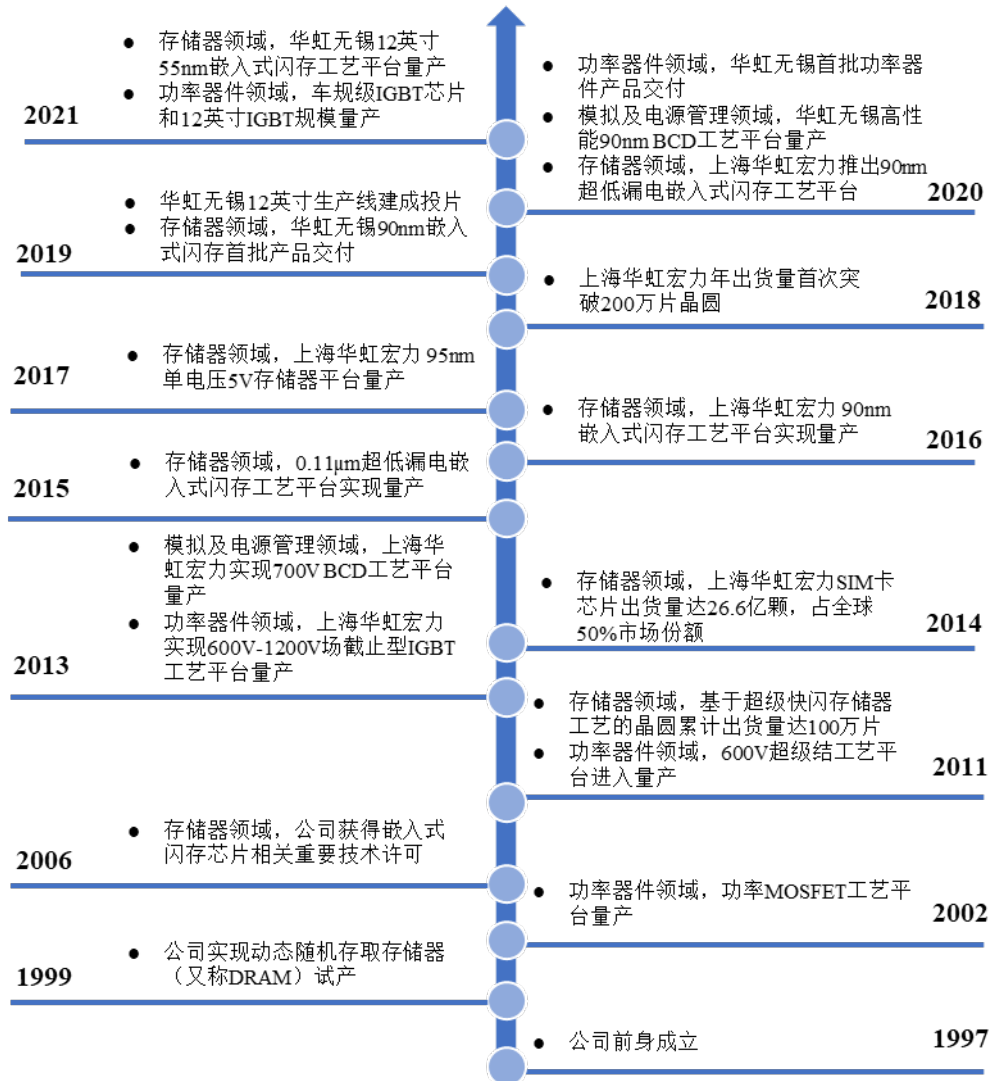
- 存储器领域，华虹无锡12英寸55nm嵌入式闪存工艺平台量产
- 功率器件领域，车规级IGBT芯片和12英寸IGBT规模量产

2021

- 功率器件领域，华虹无锡首批功率器件产品交付
- 模拟及电源管理领域，华虹无锡高性能90nm BCD工艺平台量产
- 存储器领域，上海华虹宏力推出90nm超低漏电嵌入式闪存工艺平台

2020

- 华虹无锡12英寸生产线建成投片
- 存储器领域，华虹无锡90nm嵌入式闪存首批产品交付

2019

- 上海华虹宏力年出货量首次突破200万片晶圆

2018

- 存储器领域，上海华虹宏力 95nm单电压5V存储器平台量产

2017

- 存储器领域，上海华虹宏力 90nm嵌入式闪存工艺平台实现量产

2016

- 存储器领域，0.11μm超低漏电嵌入式闪存工艺平台实现量产

2015

- 模拟及电源管理领域，上海华虹宏力实现700V BCD工艺平台量产
- 功率器件领域，上海华虹宏力实现600V-1200V场截止型IGBT工艺平台量产

2013

- 存储器领域，上海华虹宏力SIM卡芯片出货量达26.6亿颗，占全球50%市场份额

2014

- 存储器领域，基于超级快闪存储器工艺的晶圆累计出货量达100万片
- 功率器件领域，600V超级结工艺平台进入量产

2011

- 存储器领域，公司获得嵌入式闪存芯片相关重要技术许可

2006

- 功率器件领域，功率MOSFET工艺平台量产

2002

- 公司实现动态随机存取存储器（又称DRAM）试产

1999

- 公司前身成立

1997